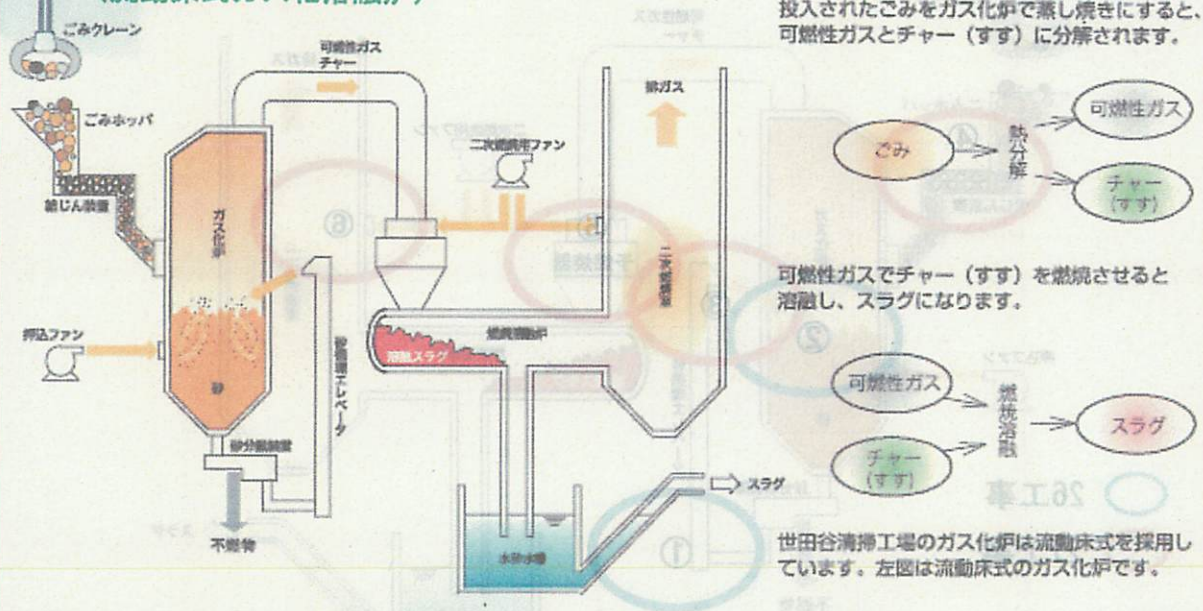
ごみクレーン

ごみホッパ

給じん装置

ガス化炉

砂

押込ファン

砂分離装置

不燃物

砂循環エレベータ

可燃性ガス
チャー

二次燃焼用ファン

燃焼溶融炉

溶融スラグ

二次燃焼室

排ガス

水砕水槽

スラグ

投入されたごみをガス化炉で蒸し焼きにすると、可燃性ガスとチャー（すす）に分解されます。

ごみ

熱分解

可燃性ガス

チャー（すす）

可燃性ガスでチャー（すす）を燃焼させると溶融し、スラグになります。

可燃性ガス

チャー（すす）

燃焼溶融

スラグ

世田谷清掃工場のガス化炉は流動床式を採用しています。左図は流動床式のガス化炉です。